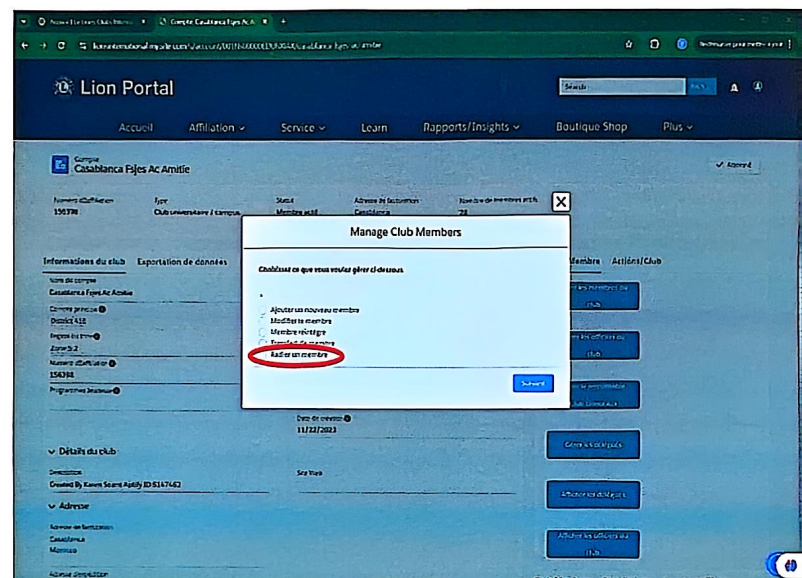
Lion Portal

Accueil Affiliation Service Learn Rapports/Insights Boutique Shop Plus

Compte
Casablanca Fajes Ac Amitie

Numéro d'affiliation 156398
Type Club universitaire / campus
Statut Membre actif
Adresse de facturation Casablanca
Nombre de membres actifs 28

Informations du club Exportation de données

Membre Actions/Club

Nom du compte
Casablanca Fajes Ac Amitie

District
District 416

Région
Zone 2

Numéro d'affiliation
156398

Programmes Jeunesse

Date de création
11/22/2023

Détails du club

Description
Created By Karem Saare Aplify ID 5147463

Site Web

Adresse

Adresse de facturation
Casablanca
Morocco

Adresse d'expédition

Gérer les dirigeants

Afficher les dirigeants

Afficher les officiers du club

Manage Club Members

Choisissez ce que vous voulez gérer ci-dessous.

Ajouter un nouveau membre
Modifier le membre
Membre réintégré
Transfert de membre
Radier un membre

Suivant